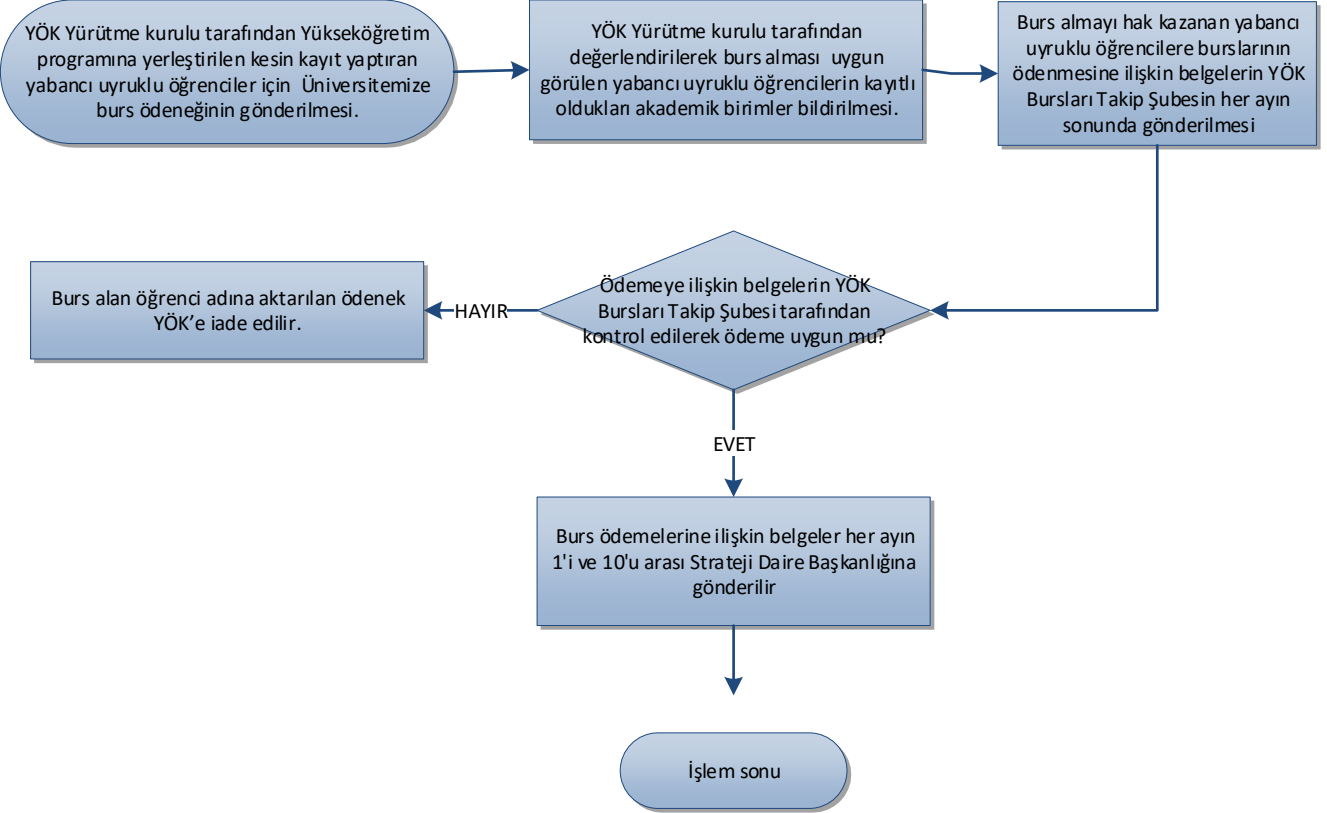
YÖK Yürütme kurulu tarafından Yükseköğretim programına yerleştirilen kesin kayıt yaptıran yabancı uyruklu öğrenciler için Üniversitemize burs ödeneğinin gönderilmesi.

YÖK Yürütme kurulu tarafından değerlendirilerek burs alması uygun görülen yabancı uyruklu öğrencilerin kayıtlı oldukları akademik birimler bildirilmesi.

Burs almayı hak kazanan yabancı uyruklu öğrencilere burslarının ödenmesine ilişkin belgelerin YÖK Bursları Takip Şubesin her ayın sonunda gönderilmesi

Ödemeye ilişkin belgelerin YÖK Bursları Takip Şubesi tarafından kontrol edilerek ödeme uygun mu?

HAYIR

Burs alan öğrenci adına aktarılan ödenek YÖK'e iade edilir.

EVET

Burs ödemelerine ilişkin belgeler her ayın 1'i ve 10'u arası Strateji Daire Başkanlığına gönderilir

İşlem sonu